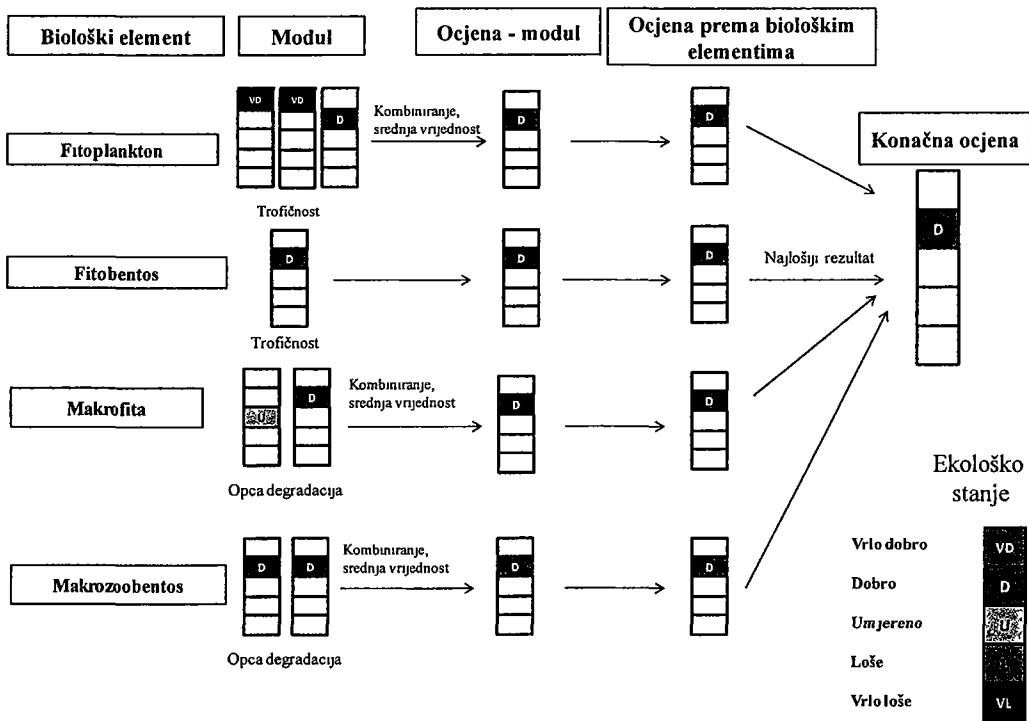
Biološki element

Modul

Ocjena - modul

Ocjena prema biološkim elementima

Fitoplankton

VD VD D

Kombiniranje, srednja vrijednost

D

D

Trofičnost

Konačna ocjena

D

Fitobentos

D

D

D

Najlošiji rezultat

Trofičnost

Makrofita

U D

Kombiniranje, srednja vrijednost

D

D

Opca degradacija

Ekološko stanje

Makrozoobentos

D D

Kombiniranje, srednja vrijednost

D

D

Opca degradacija

Vrlo dobro VD

Dobro D

Umjereno U

Loše

Vrlo loše VL